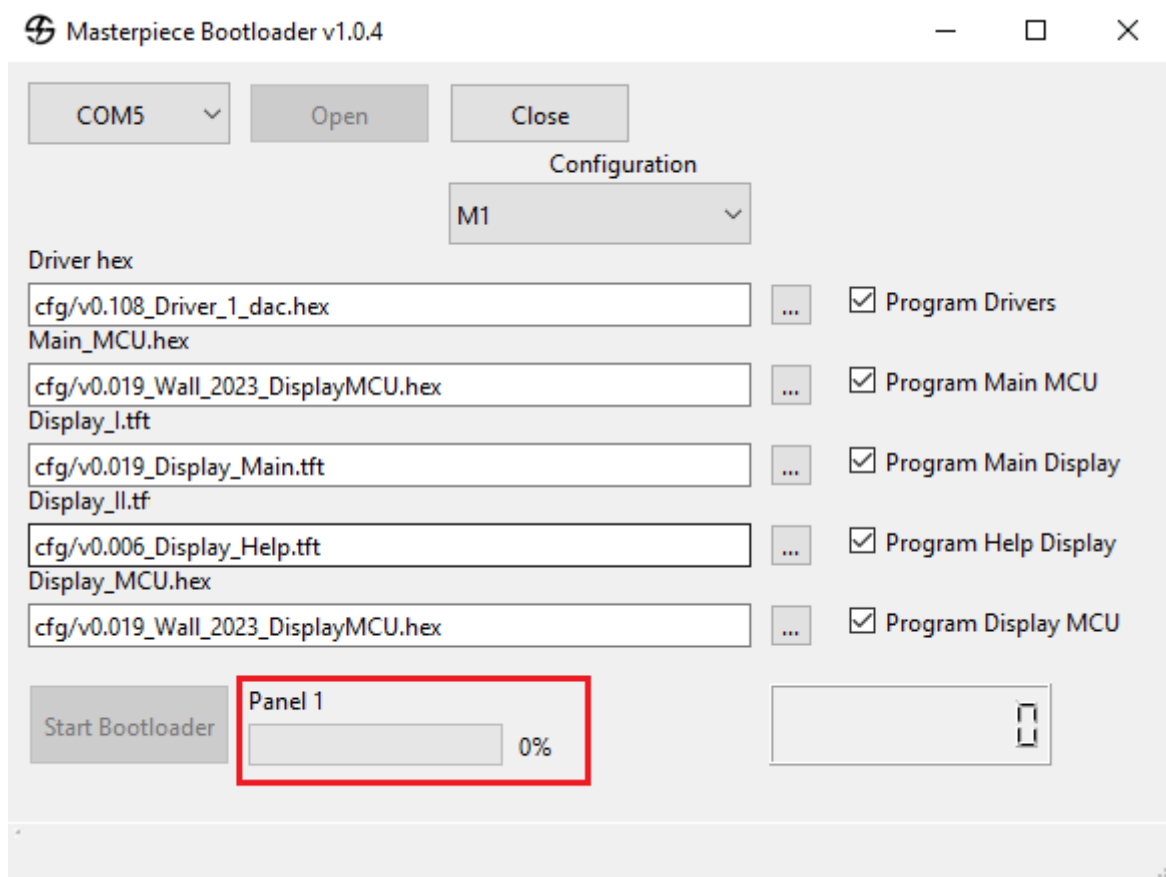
Masterpiece Bootloader v1.0.4

COM5
Open
Close
Configuration
M1

Driver hex
cfg/v0.108_Driver_1_dac.hex
...
Program Drivers

Main_MCU.hex
cfg/v0.019_Wall_2023_DisplayMCU.hex
...
Program Main MCU

Display_I.tft
cfg/v0.019_Display_Main.tft
...
Program Main Display

Display_II.tf
cfg/v0.006_Display_Help.tft
...
Program Help Display

Display_MCU.hex
cfg/v0.019_Wall_2023_DisplayMCU.hex
...
Program Display MCU

Start Bootloader
Panel 1
0%
0